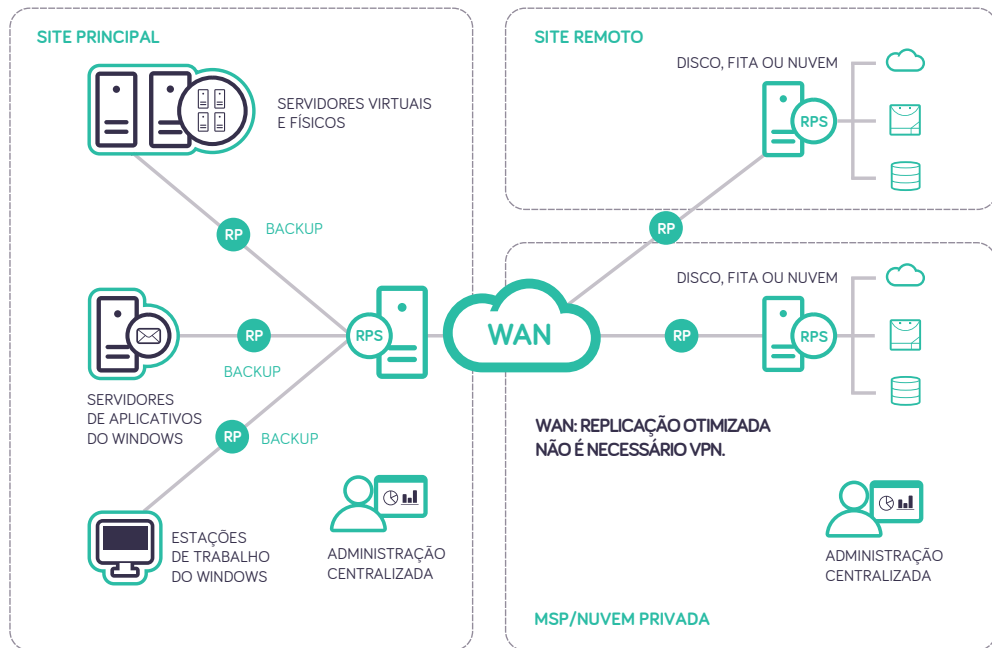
SITE PRINCIPAL

SERVIDORES VIRTUAIS E FÍSICOS

RP BACKUP

RP BACKUP

RPS

RP BACKUP

SERVIDORES DE APLICATIVOS DO WINDOWS

ESTAÇÕES DE TRABALHO DO WINDOWS

ADMINISTRAÇÃO CENTRALIZADA

SITE REMOTO

DISCO, FITA OU NUVEM

RPS

RP

WAN

RP

DISCO, FITA OU NUVEM

RPS

WAN: REPLICAÇÃO OTIMIZADA
NÃO É NECESSÁRIO VPN.

ADMINISTRAÇÃO CENTRALIZADA

MSP/NUVEM PRIVADA